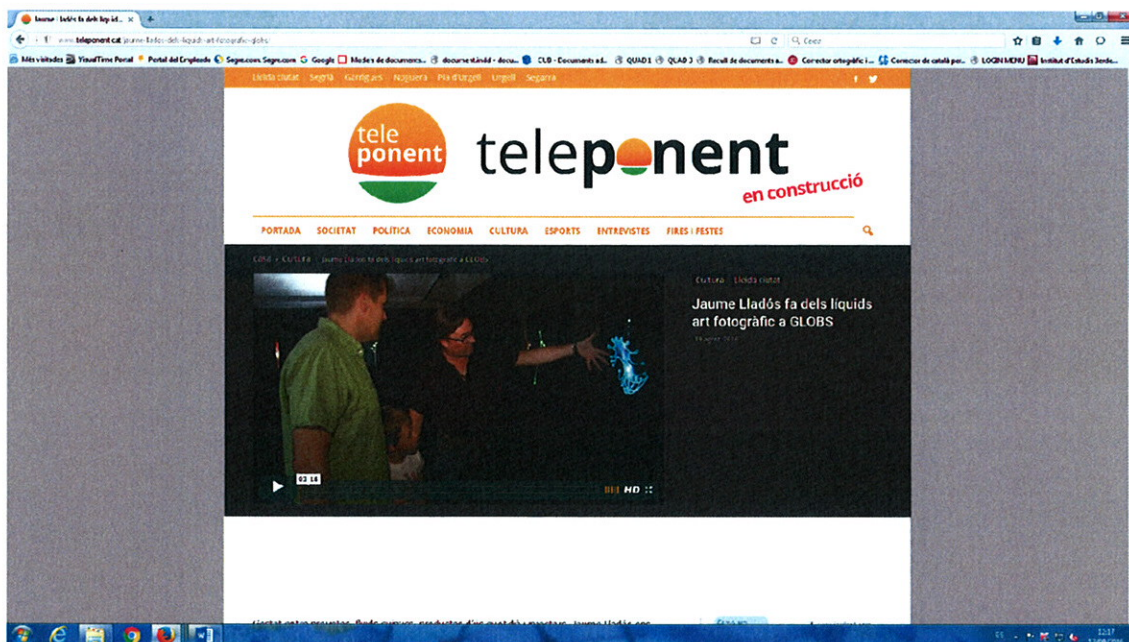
Jaume - Lladós fa dels líquid... ×

www.teleponent.cat/jaume-llados-dels-liquids-art-fotografic-globs/

Cercar

Més visitades   VisualTime Portal   Portal del Empleado   Segre.com. Segre.com   Google   Models de documents...   document Model - docu...   CLD - Documents ad...   QUAD 1   QUAD 3   Recull de documents a...   Corrector ortogràfic i...   Correctors de català per...   LOGIN MENU   Institut d'Estudis Ilerde...

Lleida ciutat   Segrià   Garrigues   Noguera   Pla d'Urgell   Urgell   Segarra

tele ponent

teleponent

en construcció

PORTADA   SOCIETAT   POLÍTICA   ECONOMIA   CULTURA   ESPORTS   ENTREVISTES   FIRES I FESTES

Inici › CULTURA › Jaume Lladós fa dels líquids art fotogràfic a GLOBS

Cultura   Lleida ciutat

Jaume Lladós fa dels líquids art fotogràfic a GLOBS

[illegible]

02:16

HD

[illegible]